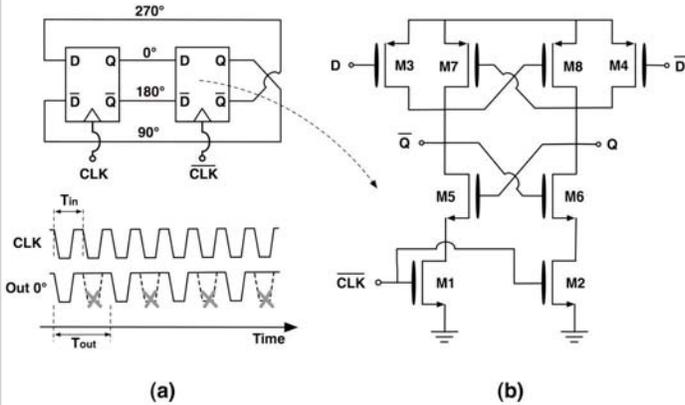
270°

D Q
$\overline{D}$ $\overline{Q}$

0°
180°
90°

D Q
$\overline{D}$ $\overline{Q}$

CLK
$\overline{CLK}$

$T_{in}$
CLK
Out 0°
$T_{out}$
Time

D
M3
M7
M8
M4
$\overline{D}$
$\overline{Q}$
Q
M5
M6
$\overline{CLK}$
M1
M2

(a)

(b)